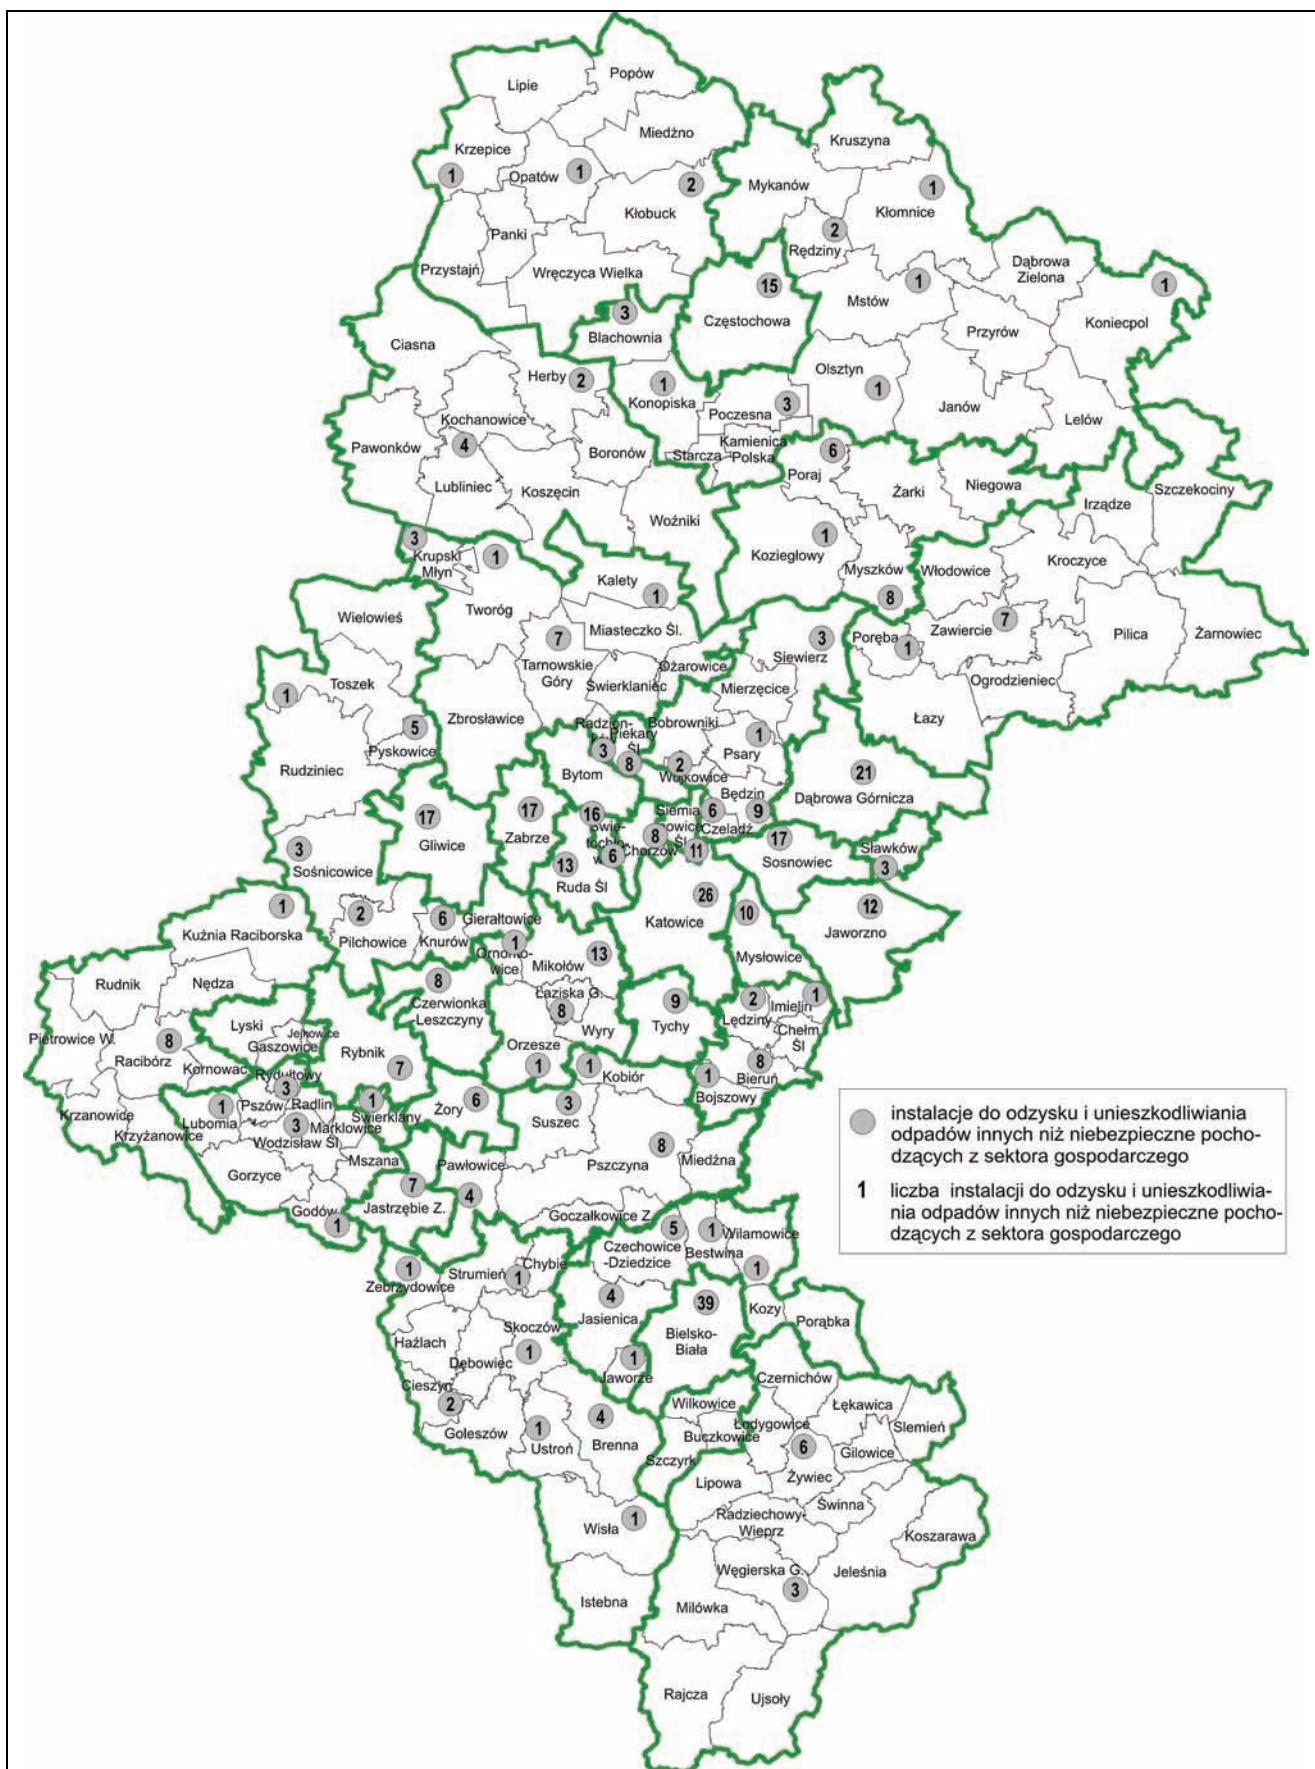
Popów
Lipie
Miedźno
Kruszyna
Krzepice
1
Opatów
1
2
Mykanów
1
Kłomnice
Kłobuck
2
Panki
Rędziny
Dąbrowa Zielona
Przystajń
Wręczyca Wielka
15
1
1
Mstów
3
Częstochowa
Koniecpol
Przyrów
Ciasna
Blachownia
Olsztyn
Herby
2
1
1
Konopiska
3
Janów
Poczesna
Kochanowice
Lelów
Kamienica Polska
Pawonków
4
Boronów
Starcza
6
Poraj
Żarki
Niegowa
Lubliniec
Koszęcin
Szczekociny
Irządze
Woźniki
3
Krupski Młyn
1
1
Koziegłowy
Kroczyce
Kalety
Myszków
Włodowice
1
8
Wielowieś
Tworóg
Miasteczko Śl.
3
7
Poręba
Zawiercie
7
Pilica
Żarnowiec
1
Siewierz
Tarnowskie Góry
Ożarowice
Toszek
Świerklaniec
Mierzęcice
Ogrodzieniec
1
5
Zbrosławice
Radzionków
Bobrowniki
Łazy
Pyskowice
Piekary Śl.
1
3
Psary
Rudziniec
8
2
21
Bytom
Wojkowice
Będzin
17
17
Siemianowice
6
9
Dąbrowa Górnicza
16
Świętochłowice
Czeladź
3
Gliwice
Zabrze
8
Śl.
17
Sosnowiec
Sławków
Chorzów
11
6
Sośnicowice
13
3
Ruda Śl
26
12
1
2
6
Gierałtowice
10
Katowice
Jaworzno
Kuźnia Raciborska
Pilchowice
Knurów
1
Ornontowice
Mikołów
13
Mysłowice
Rudnik
Nędza
8
Łaziska G.
9
2
1
Imielin
Lyski
Czerwionka-Leszczyny
8
Lędziny
Chełm Śl.
Pietrowice W.
8
Jejkowice
Gaszowice
Rybnik
Wyry
Tychy
Racibórz
7
Orzesze
8
Kornowac
Rydułtowy
1
1
Kobiór
1
Bieruń
3
Krzanowice
1
Pszów
Radlin
1
6
3
Bojszowy
Lubomia
Świerklany
Żory
Krzyżanowice
3
Marklowice
Suszec
Wodzisław Śl.
8
Gorzyce
Mszana
Pawłowice
Pszczyna
Miedźna
7
4
Godów
Jastrzębie Z.
1
Goczałkowice Z.
5
1
Wilamowice
Czechowice-Dziedzice
Bestwina
1
Zebrzydowice
Strumień
1
Chybie
1
4
39
Kozy
Porąbka
Skoczów
Jasienica
Hażlach
Bielsko-Biała
1
Dębowiec
1
Jaworze
Czernichów
Cieszyn
2
Wilkowice
Łękawica
4
Łodygowice
Ślemień
1
Buczkowice
6
Goleszów
Ustroń
Brenna
Gilowice
Szczyrk
Żywiec
Lipowa
Świnna
Radziechowy-Wieprz
1
Wisła
Koszarawa
Węgierska G.
3
Jeleśnia
Istebna
Milówka
Rajcza
Ujsoły

instalacje do odzysku i unieszkodliwiania odpadów innych niż niebezpieczne pochodzących z sektora gospodarczego
1 liczba instalacji do odzysku i unieszkodliwiania odpadów innych niż niebezpieczne pochodzących z sektora gospodarczego